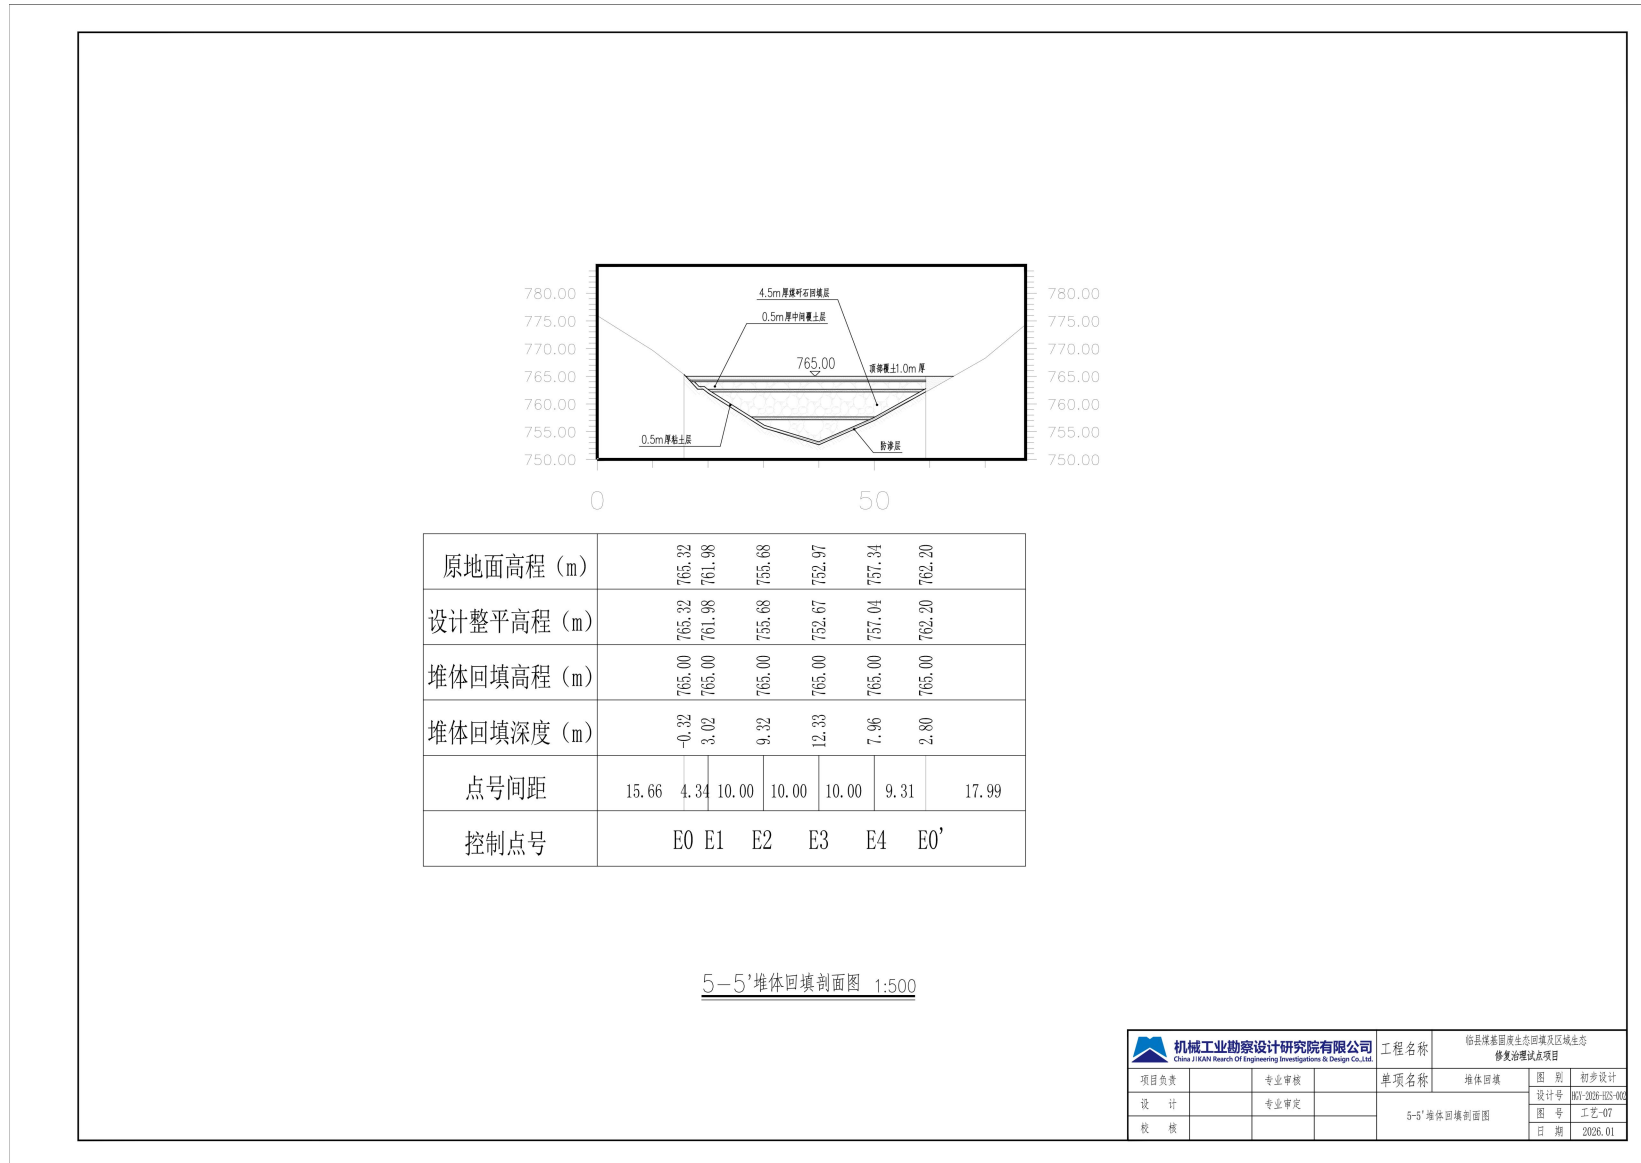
780.00
775.00
770.00
765.00
760.00
755.00
750.00

780.00
775.00
770.00
765.00
760.00
755.00
750.00

4.5m厚煤矸石回填层
0.5m厚中间覆土层
765.00
顶部覆土1.0m厚
0.5m厚粘土层
防渗层

0
50

| 原地面高程（m） | 765.32 761.98 755.68 752.97 757.34 762.20 |
|---|---|
| 设计整平高程（m） | 765.32 761.98 755.68 752.67 757.04 762.20 |
| 堆体回填高程（m） | 765.00 765.00 765.00 765.00 765.00 765.00 |
| 堆体回填深度（m） | -0.32 3.02 9.32 12.33 7.96 2.80 |
| 点号间距 | 15.66 4.34 10.00 10.00 10.00 9.31 17.99 |
| 控制点号 | E0 E1 E2 E3 E4 E0' |

5-5'堆体回填剖面图 1:500

机械工业勘察设计研究院有限公司
China JIKAN Rearch Of Engineering Investigations & Design Co.,Ltd.

| 工程名称 | 临县煤基固废生态回填及区域生态修复治理试点项目 | | |
|---|---|---|---|
| 项目负责 | | 专业审核 | |
| 单项名称 | 堆体回填 | 图 别 | 初步设计 |
| 设 计 | | 专业审定 | |
| 设计号 | HGY-2026-H2S-002 | | |
| 校 核 | | 5-5'堆体回填剖面图 | |
| 图 号 | 工艺-07 | | |
| 日 期 | 2026.01 | | |